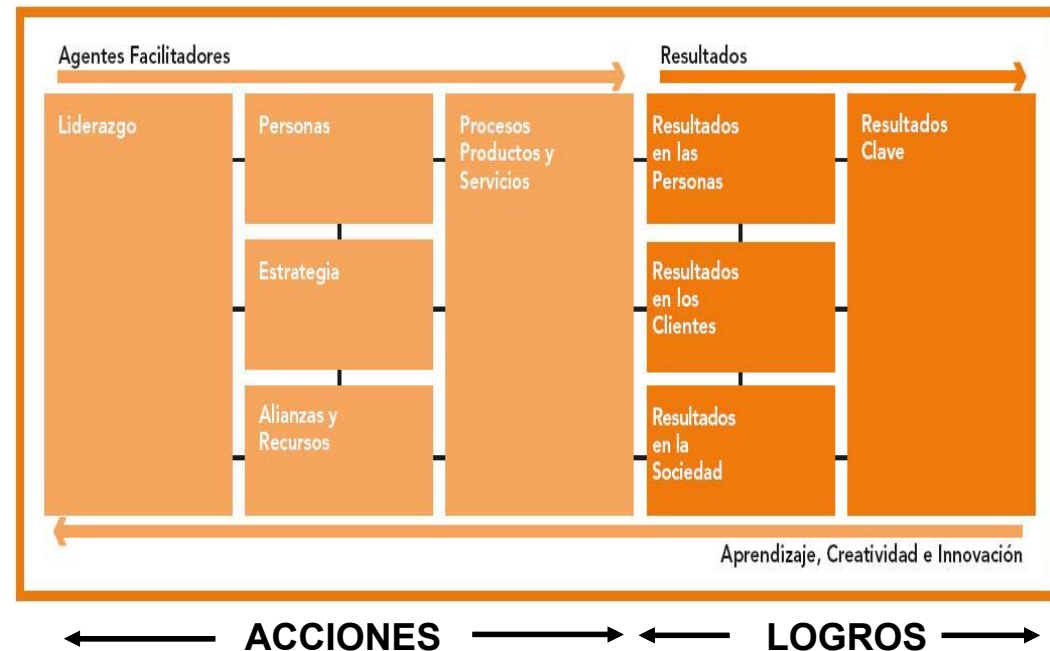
Agentes Facilitadores

Resultados

Liderazgo

Personas

Estrategia

Alianzas y Recursos

Procesos Productos y Servicios

Resultados en las Personas

Resultados en los Clientes

Resultados en la Sociedad

Resultados Clave

Aprendizaje, Creatividad e Innovación

ACCIONES

LOGROS